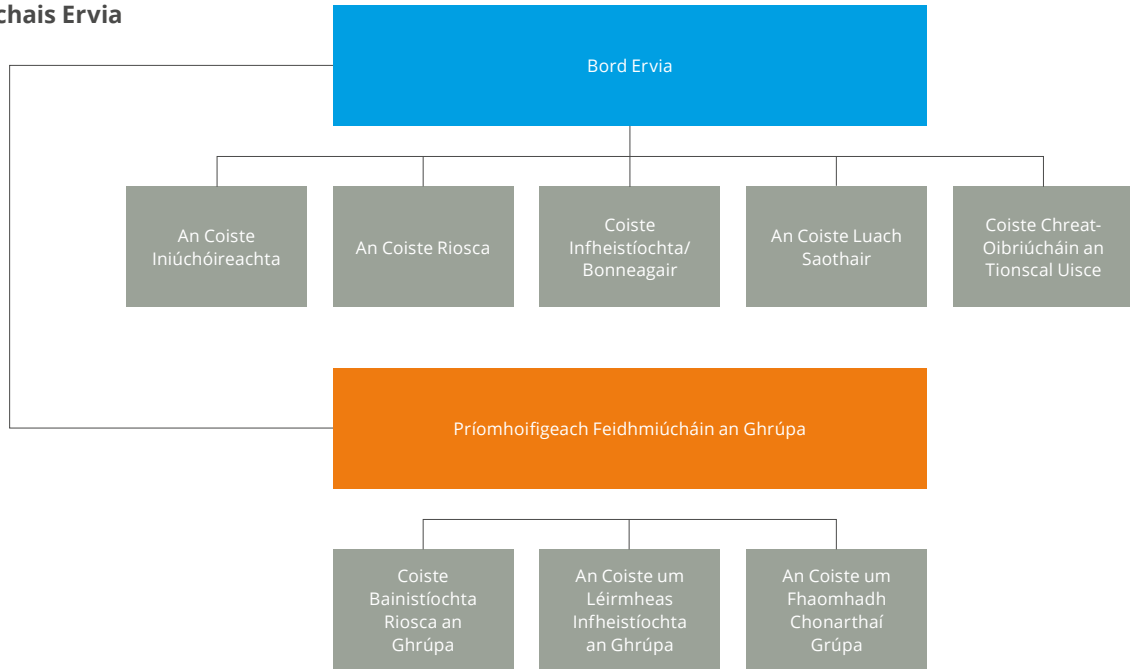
chais Ervia

Bord Ervia

An Coiste Iniúchóireachta

An Coiste Riosca

Coiste Infheistíochta/ Bonneagair

An Coiste Luach Saothair

Coiste Chreat-Oibriúcháin an Tionscal Uisce

Príomhoifigeach Feidhmiúcháin an Ghrúpa

Coiste Bainistíochta Riosca an Ghrúpa

An Coiste um Léirmheas Infheistíochta an Ghrúpa

An Coiste um Fhaomhadh Chonarthaí Grúpa